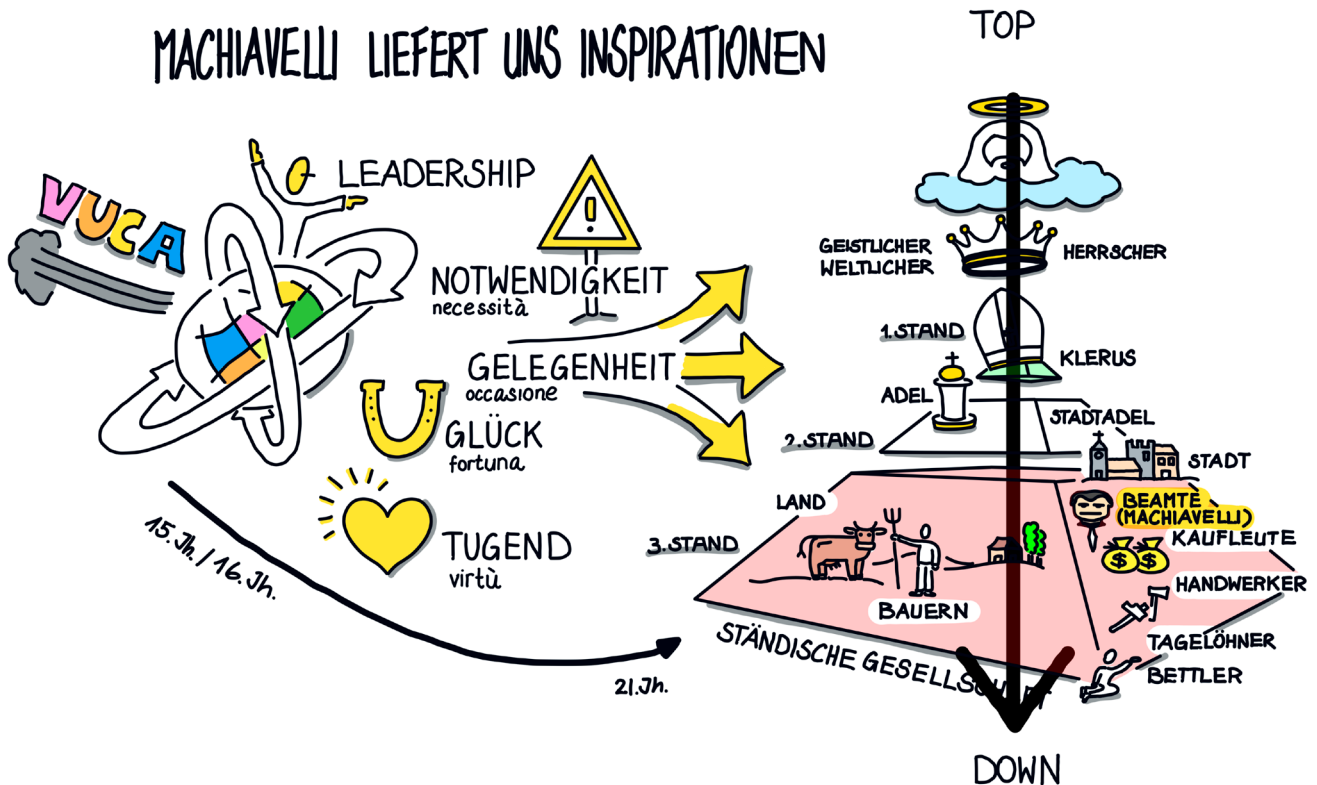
MACHIAVELLI LIEFERT UNS INSPIRATIONEN

TOP

VUCA

LEADERSHIP

NOTWENDIGKEIT
necessità

GELEGENHEIT
occasione

GLÜCK
fortuna

TUGEND
virtù

15. Jh. / 16. Jh.

21. Jh.

GEISTLICHER
WELTLICHER

HERRSCHER

1. STAND

KLERUS

ADEL

STADTADEL

2. STAND

STADT

LAND

BEAMTE (MACHIAVELLI)

3. STAND

KAUFLEUTE

HANDWERKER

BAUERN

TAGELÖHNER

BETTLER

STÄNDISCHE GESELLSCHAFT

DOWN